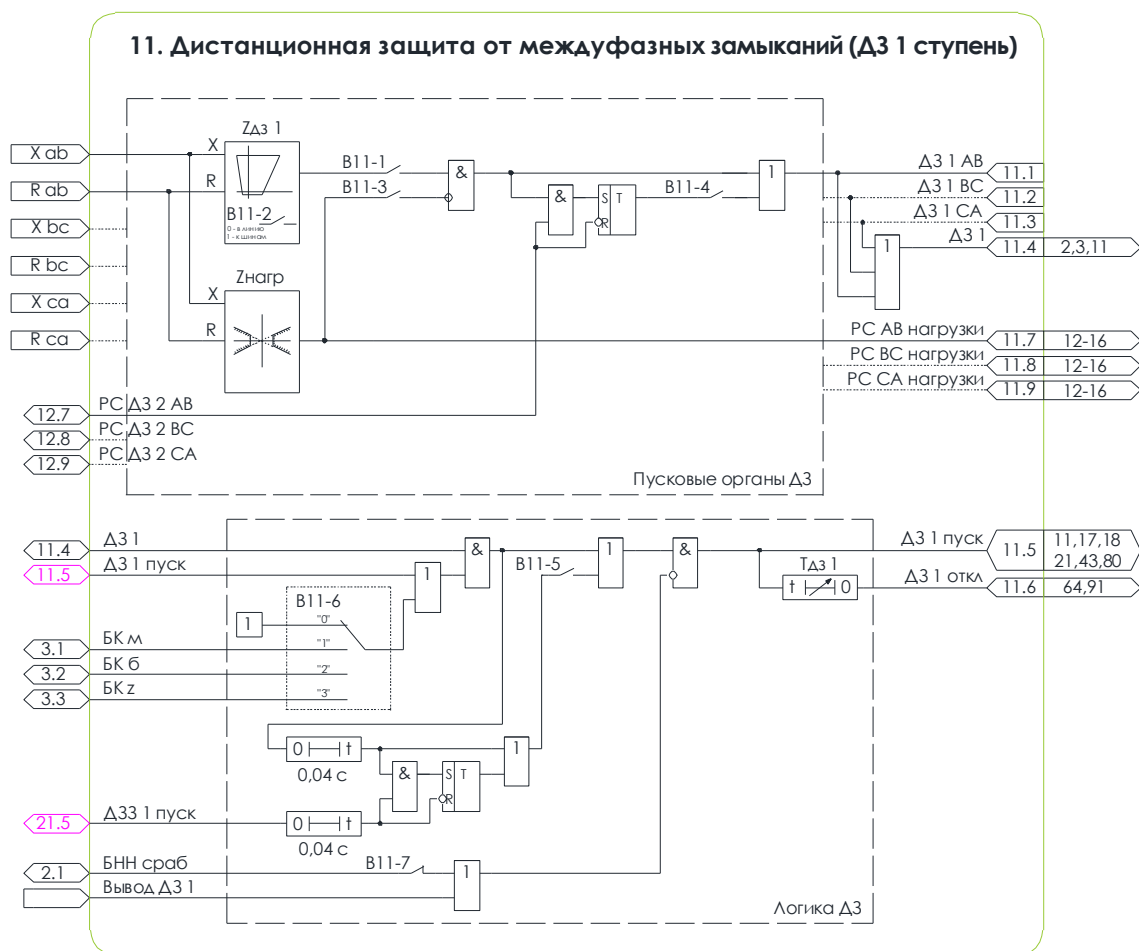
11. Дистанционная защита от междуфазных замыканий (ДЗ 1 ступень)

X ab
R ab
X bc
R bc
X ca
R ca

X
R
Zдз 1
B11-2
0 - в линию
1 - к шинам

X
R
Zнагр

B11-1
B11-3
&
&
S
T
R
B11-4
1

ДЗ 1 АВ
11.1
ДЗ 1 ВС
11.2
ДЗ 1 СА
11.3
ДЗ 1
11.4
2,3,11
1

PC АВ нагрузки
11.7
12-16
PC ВС нагрузки
11.8
12-16
PC СА нагрузки
11.9
12-16

12.7
PC ДЗ 2 АВ
12.8
PC ДЗ 2 ВС
12.9
PC ДЗ 2 СА

Пусковые органы ДЗ

11.4
ДЗ 1
11.5
ДЗ 1 пуск
&
1
B11-5
1
&
Tдз 1
t 0
ДЗ 1 пуск
11.5
11,17,18
21,43,80
ДЗ 1 откл
11.6
64,91

1
B11-6
"0"
"1"
"2"
"3"
3.1
БК м
3.2
БК б
3.3
БК z

0 t
0,04 с
&
S
T
R
1
21.5
ДЗЗ 1 пуск
0 t
0,04 с

2.1
БНН сраб
B11-7
1
Вывод ДЗ 1

Логика ДЗ